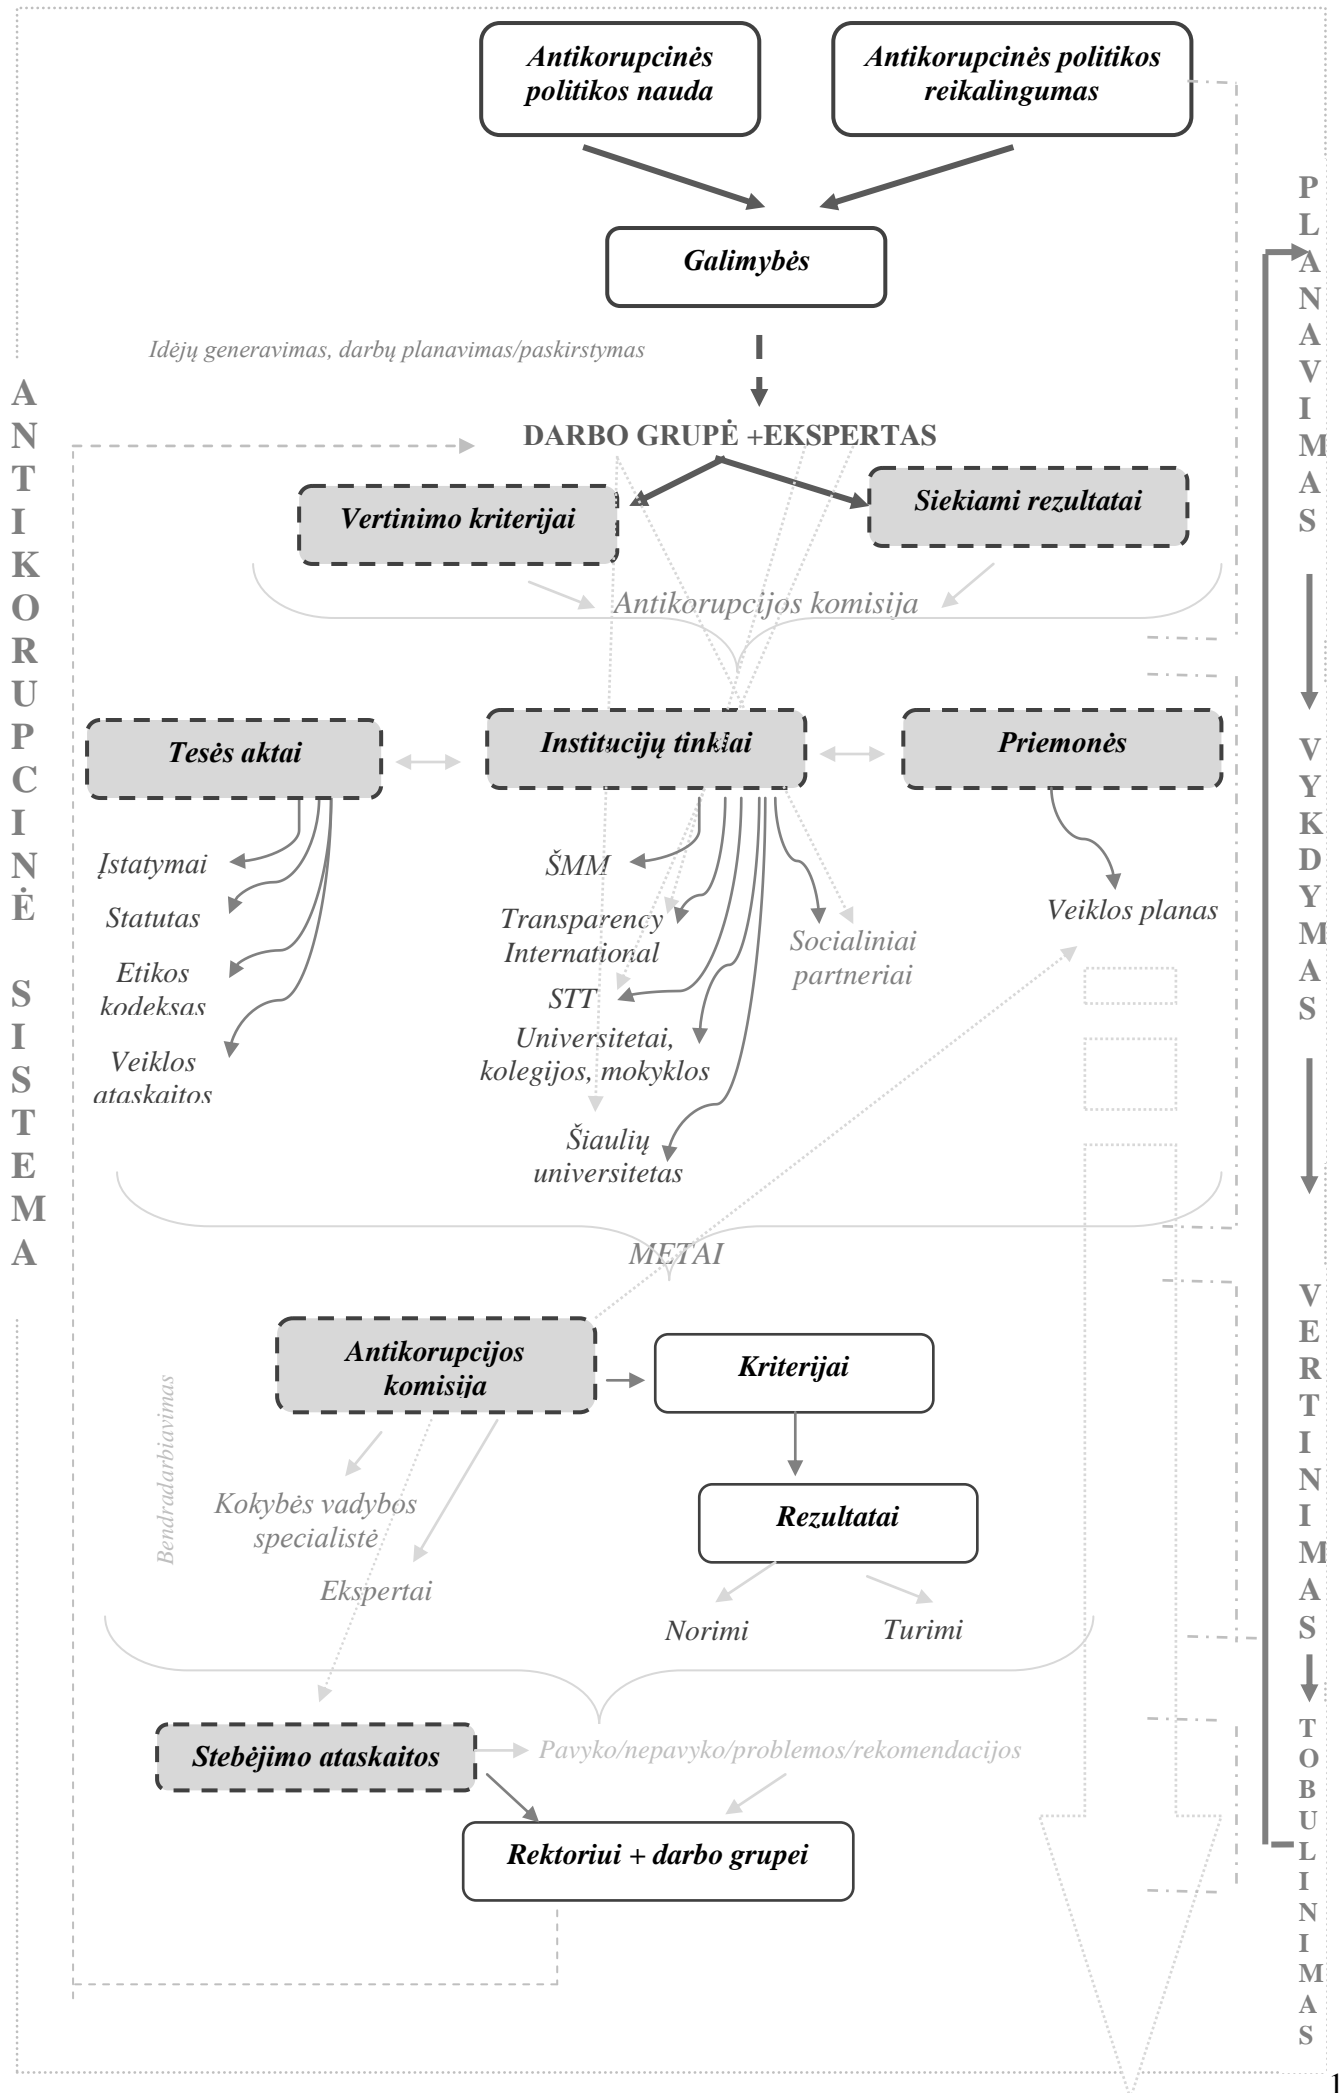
Antikorupcinės politikos nauda

Antikorupcinės politikos reikalingumas

Galimybės

Idėjų generavimas, darbų planavimas/paskirstymas

DARBO GRUPĖ +EKSPERTAS

Vertinimo kriterijai

Siekiami rezultatai

Antikorupcijos komisija

Tesės aktai

Institucijų tinklai

Priemonės

Įstatymai

Statutas

Etikos kodeksas

Veiklos ataskaitos

ŠMM

Transparency International

STT

Universitetai, kolegijos, mokyklos

Šiaulių universitetas

Socialiniai partneriai

Veiklos planas

METAI

Antikorupcijos komisija

Kriterijai

Rezultatai

Norimi

Turimi

Kokybės vadybos specialistė

Ekspertai

Bendradarbiavimas

Stebėjimo ataskaitos

Pavyko/nepavyko/problemos/rekomendacijos

Rektoriui + darbo grupei

ANTIKORUPCINĖ SISTEMA

PLANAVIMAS

VYKDYMAS

VERTINIMAS

TOBULINIMAS

1